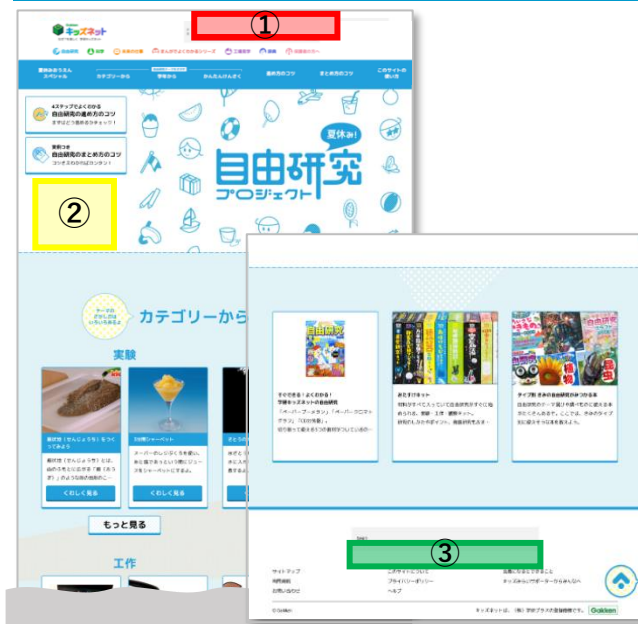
①
キッズネット
夏休み自由研究スペシャル
カテゴリーから
学年から
かんたんけんさく
最新のコツ
まとめ方のコツ
このサイトの使い方
4ステップでよくわかる 自由研究の進め方のコツ
実例つき 自由研究のまとめ方のコツ
夏休み!
自由研究プロジェクト
②
カテゴリーから
実験
くわしく見る
くわしく見る
もっと見る
工作
③
サイトマップ
プライバシーポリシー
ヘルプ
Gakken